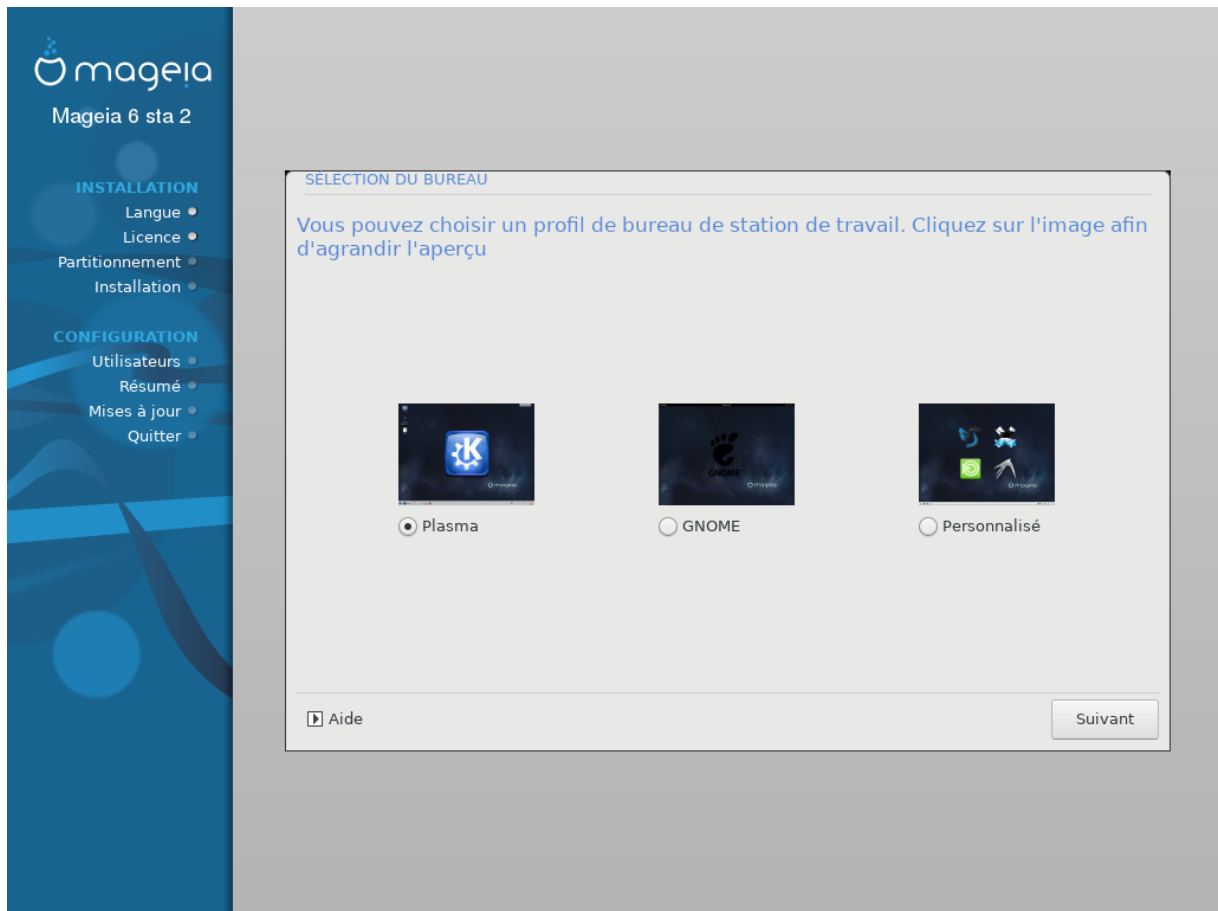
mageia
Mageia 6 sta 2

INSTALLATION
Langue
Licence
Partitionnement
Installation

CONFIGURATION
Utilisateurs
Résumé
Mises à jour
Quitter

SÉLECTION DU BUREAU

Vous pouvez choisir un profil de bureau de station de travail. Cliquez sur l'image afin d'agrandir l'aperçu

GNOME

Plasma
GNOME
Personnalisé

Aide
Suivant